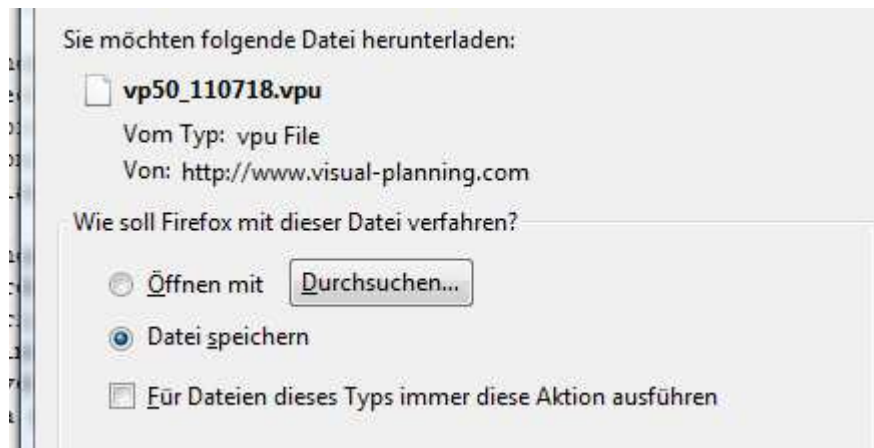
Sie möchten folgende Datei herunterladen:

vp50_110718.vpu

Vom Typ: vpu File

Von: http://www.visual-planning.com

Wie soll Firefox mit dieser Datei verfahren?

Öffnen mit Durchsuchen...

Datei speichern

Für Dateien dieses Typs immer diese Aktion ausführen